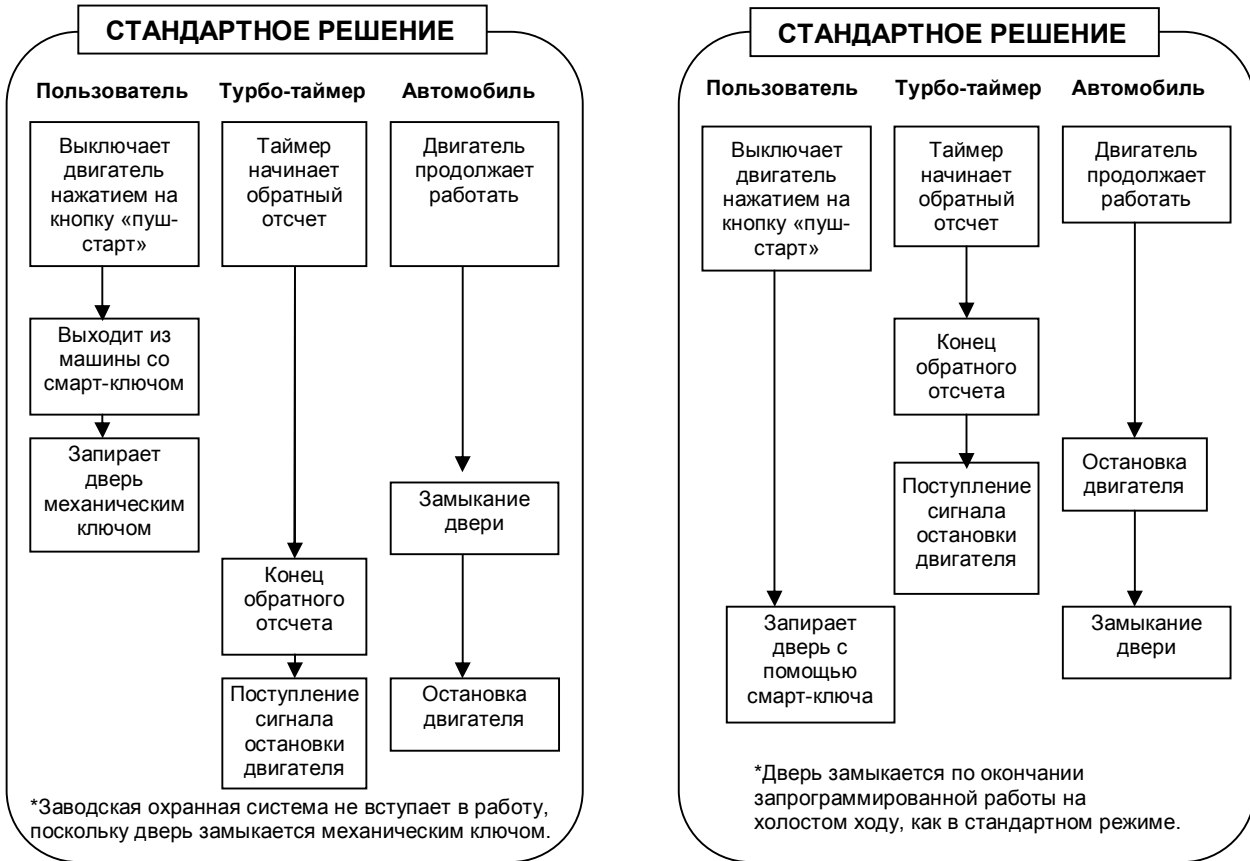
СТАНДАРТНОЕ РЕШЕНИЕ

Пользователь

Выключает двигатель нажатием на кнопку «пуш-старт»

Выходит из машины со смарт-ключом

Запирает дверь механическим ключом

Турбо-таймер

Таймер начинает обратный отсчет

Конец обратного отсчета

Поступление сигнала остановки двигателя

Автомобиль

Двигатель продолжает работать

Замыкание двери

Остановка двигателя

*Заводская охранная система не вступает в работу, поскольку дверь замыкается механическим ключом.

СТАНДАРТНОЕ РЕШЕНИЕ

Пользователь

Выключает двигатель нажатием на кнопку «пуш-старт»

Запирает дверь с помощью смарт-ключа

Турбо-таймер

Таймер начинает обратный отсчет

Конец обратного отсчета

Поступление сигнала остановки двигателя

Автомобиль

Двигатель продолжает работать

Остановка двигателя

Замыкание двери

*Дверь замыкается по окончании запрограммированной работы на холостом ходу, как в стандартном режиме.